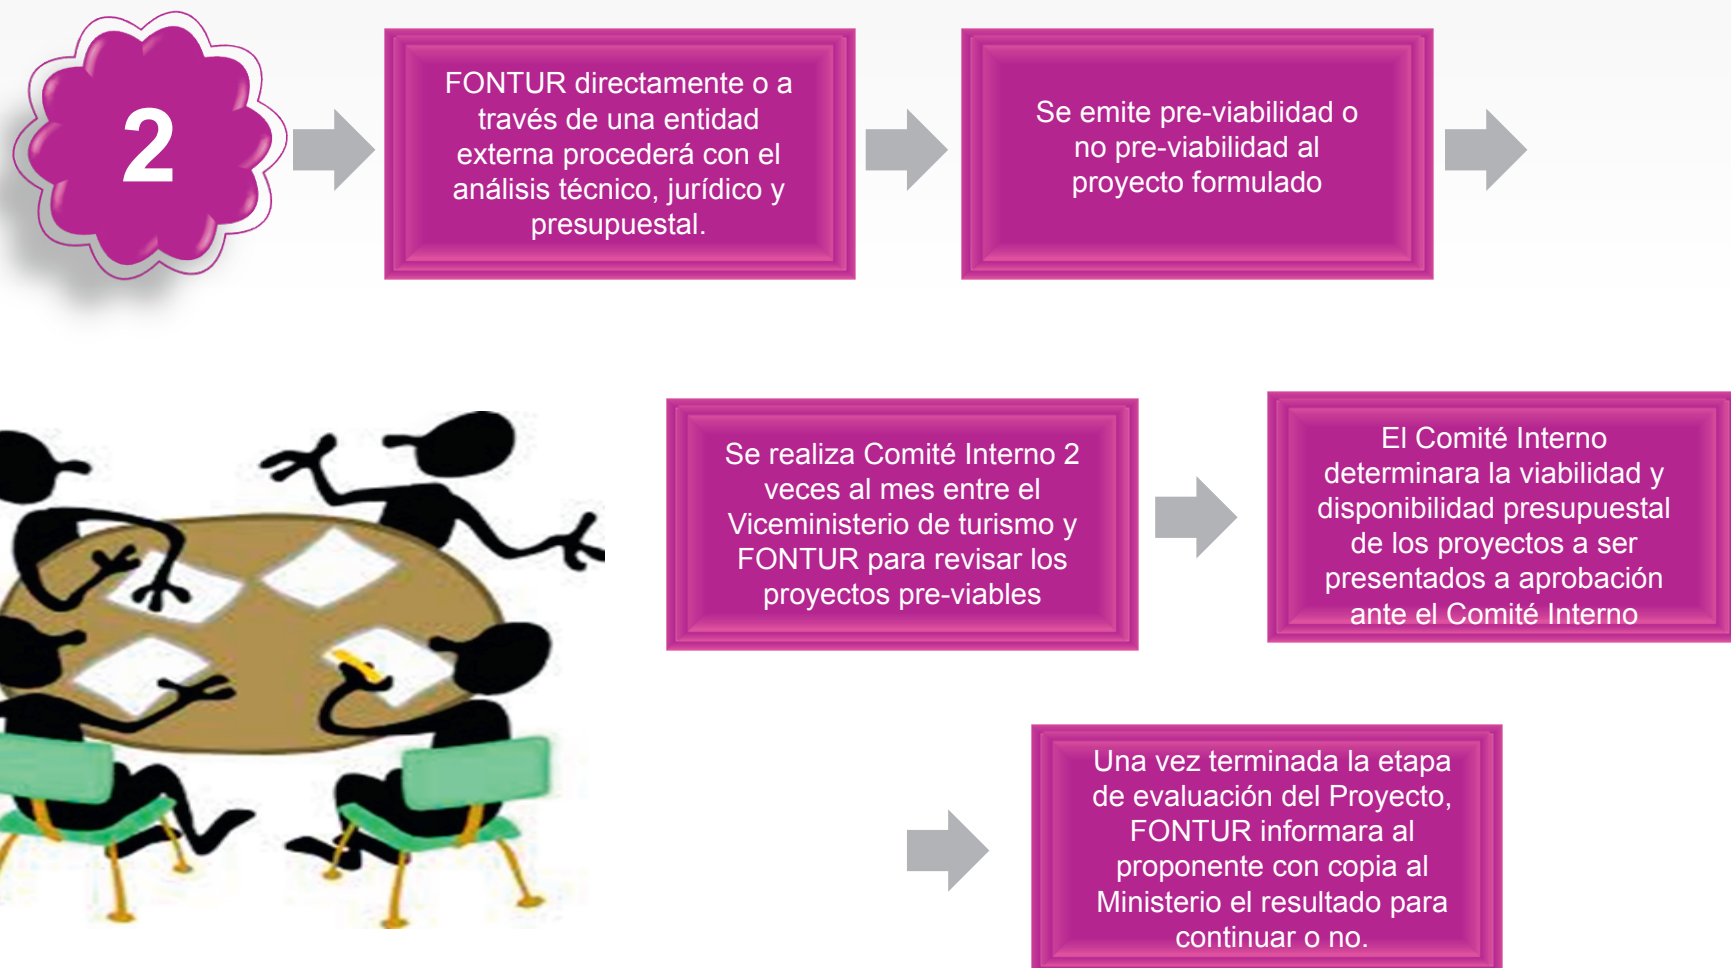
2

FONTUR directamente o a través de una entidad externa procederá con el análisis técnico, jurídico y presupuestal.

Se emite pre-viabilidad o no pre-viabilidad al proyecto formulado

Se realiza Comité Interno 2 veces al mes entre el Viceministerio de turismo y FONTUR para revisar los proyectos pre-viables

El Comité Interno determinara la viabilidad y disponibilidad presupuestal de los proyectos a ser presentados a aprobación ante el Comité Interno

Una vez terminada la etapa de evaluación del Proyecto, FONTUR informara al proponente con copia al Ministerio el resultado para continuar o no.